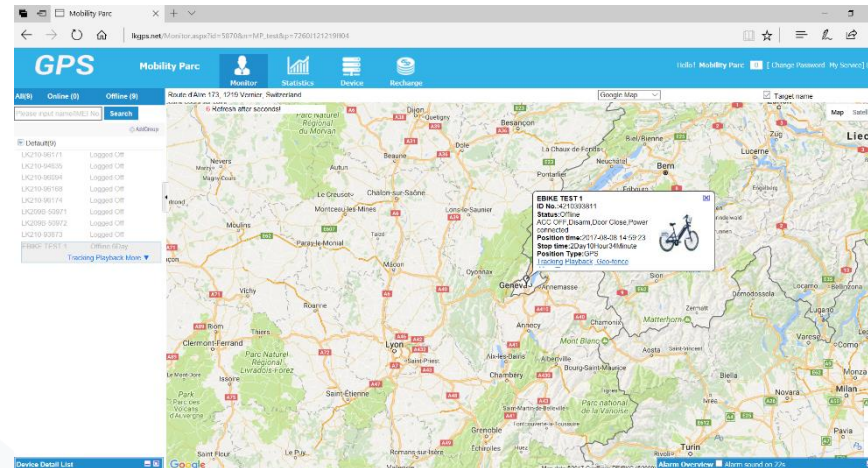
Mobility Parc

lkgps.net/Monitor.aspx?id=5870&n=MP_test&p=7260121219804

GPS

Mobility Parc

Monitor Statistics Device Recharge

Hello! Mobility Parc [ Change Password My Service ]

All(9) Online (0) Offline (9)

Please input name/IMEI No Search

AddGroup

Default(9)

LK210-90171 Logged Off
LK210-94826 Logged Off
LK210-90094 Logged Off
LK210-90168 Logged Off
LK210-90174 Logged Off
LK2090-50871 Logged Off
LK2090-50872 Logged Off
LK210-93872 Logged Off
EBIKE TEST 1 Offline 6Day

Tracking Playback More ▼

Device Detail List

Route d'Aire 173, 1219 Vernier, Switzerland

Refresh after seconds!

Google Map

Target name

Map Satell

EBIKE TEST 1
ID No.:4210006811
Status:Offline
ACC OFF,Disarm,Door Close,Power connected
Position time:2017-08-08 14:59:23
Stop time:2Day10Hour34Minute
Position Type:GPS
Tracking Playback Geo-fence

Alarm Overview Alarm sound on 72s

Besançon Dijon Beaune Autun Nevers Chalon-sur-Saône Le Creusot Montceau-les-Mines Lons-le-Saunier Moulins Paray-le-Monial Vichy Roanne Oyonnax Genève Annemasse Annecy Chamonix Lyon Clermont-Ferrand Thiers Parc Naturel Régional Livradois-Forez Saint-Étienne Issoire Chambéry Grenoble Mont Blanc Bern Neuchâtel La Chaux-de-Fonds Lucerne Biel/Bienne Matterhorn Milan Turin Aix-les-Bains Parc Naturel Régional du Morvan Parc National de la Vanoise Saint-Jean-de-Maurienne Gray Quetigny Google Lie